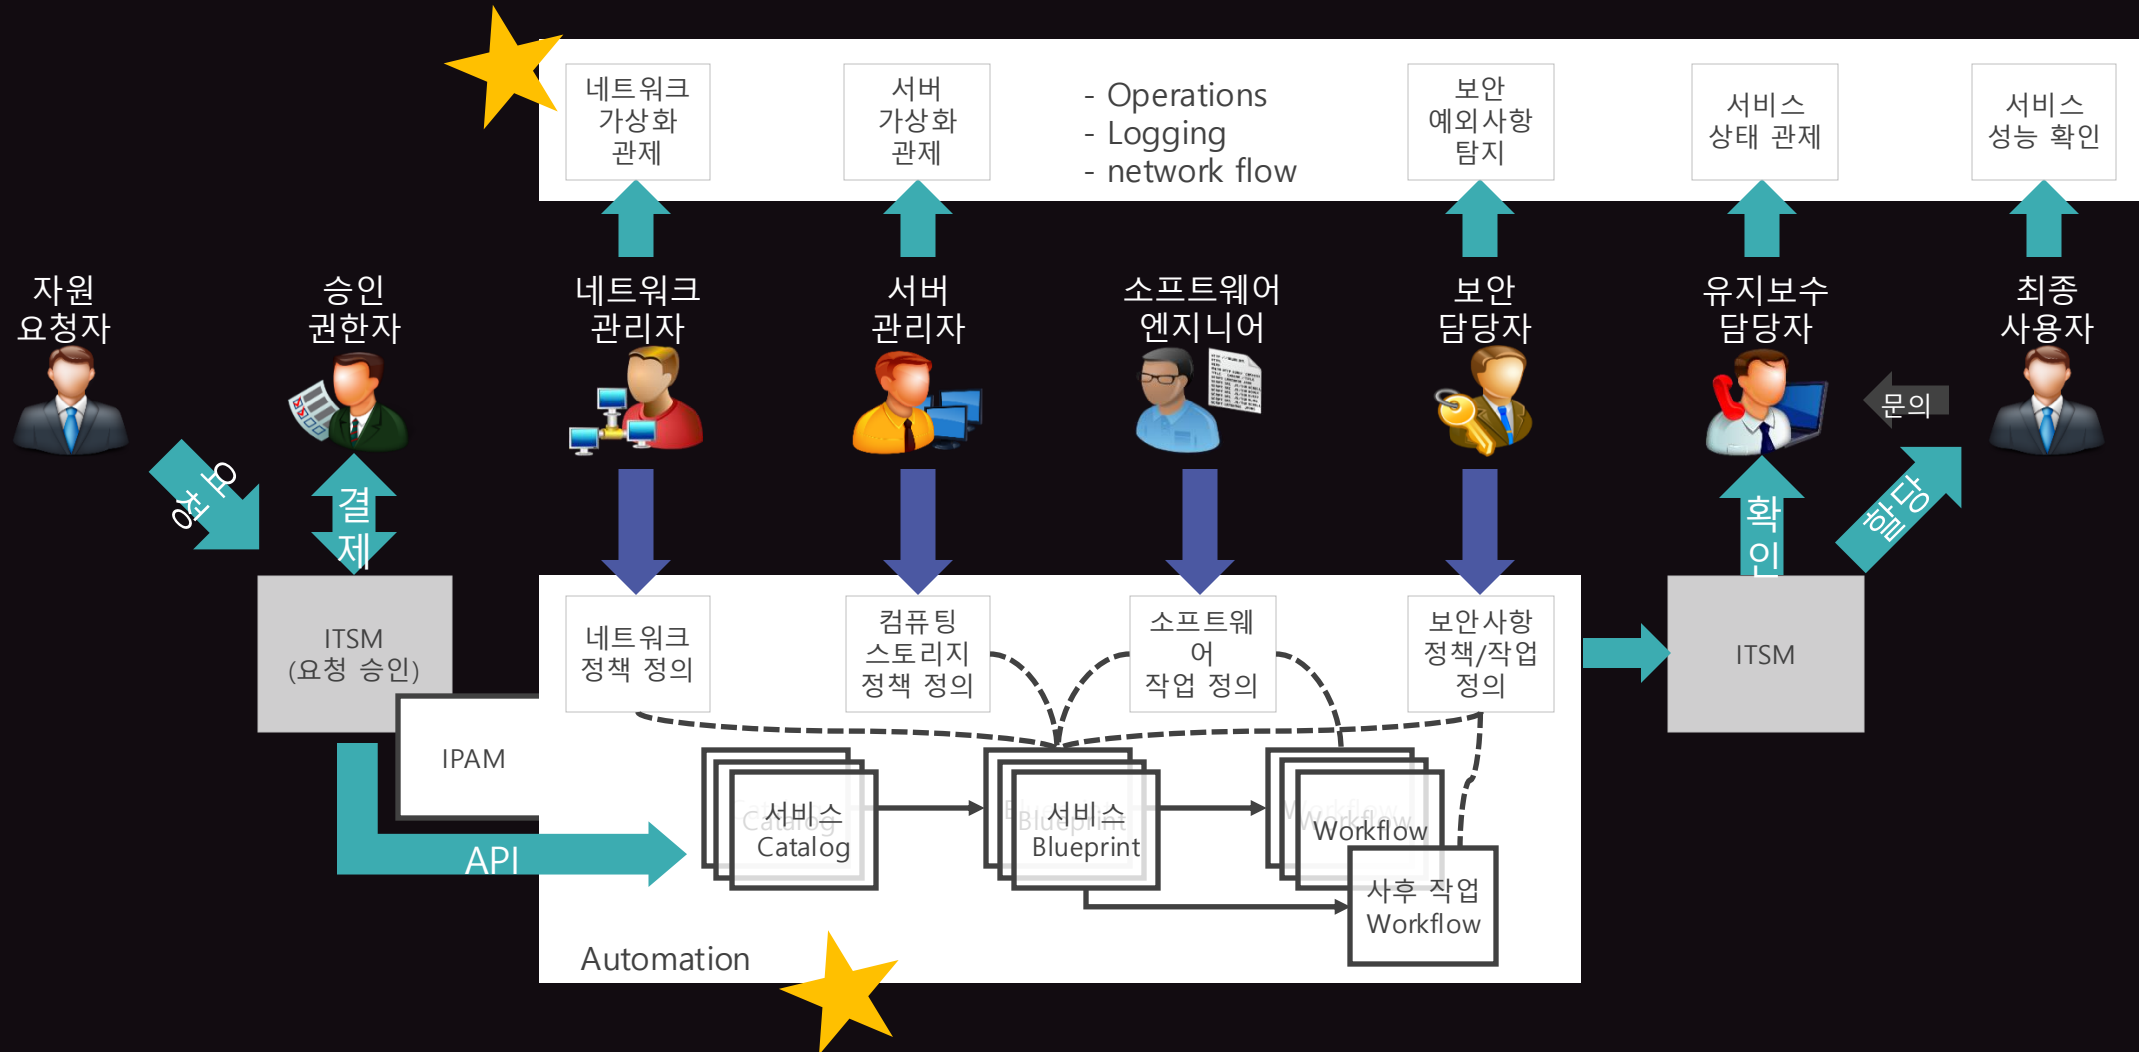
네트워크 가상화 관제

서버 가상화 관제

- Operations
- Logging
- network flow

보안 예외사항 탐지

서비스 상태 관제

서비스 성능 확인

자원 요청자

승인 권한자

네트워크 관리자

서버 관리자

소프트웨어 엔지니어

보안 담당자

유지보수 담당자

최종 사용자

문의

요청

결제

확인

할당

ITSM (요청 승인)

IPAM

API

네트워크 정책 정의

컴퓨팅 스토리지 정책 정의

소프트웨어 작업 정의

보안사항 정책/작업 정의

ITSM

서비스 Catalog

서비스 Blueprint

Workflow

사후 작업 Workflow

Automation